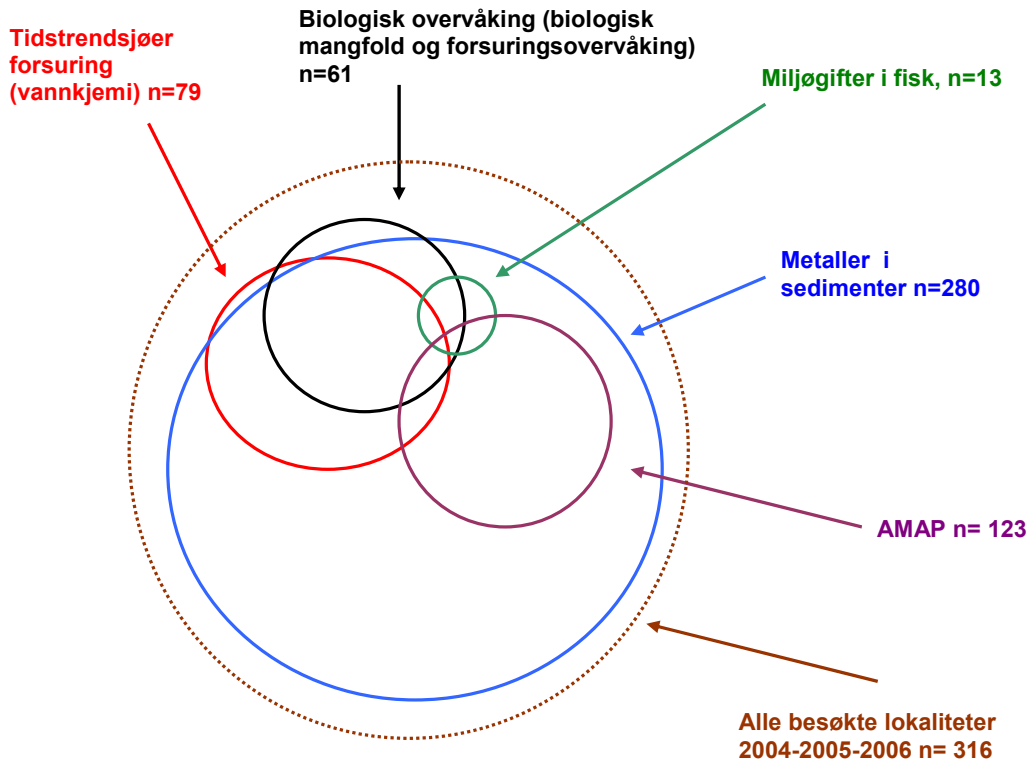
Tidstrendsjøer forsuring (vannkjemi) n=79

Biologisk overvåking (biologisk mangfold og forsuringsovervåking) n=61

Miljøgifter i fisk, n=13

Metaller i sedimenter n=280

AMAP n= 123

Alle besøkte lokaliteter 2004-2005-2006 n= 316